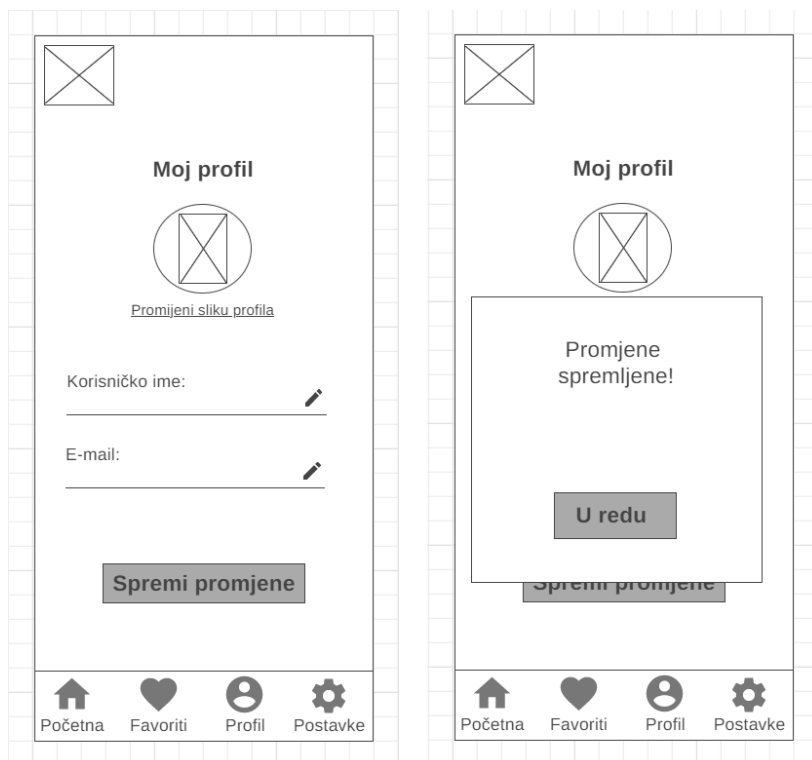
Moj profil

Promijeni sliku profila

Korisničko ime:

E-mail:

Spremi promjene

Početna Favoriti Profil Postavke

Moj profil

Promjene spremljene!

U redu

Spremi promjene

Početna Favoriti Profil Postavke